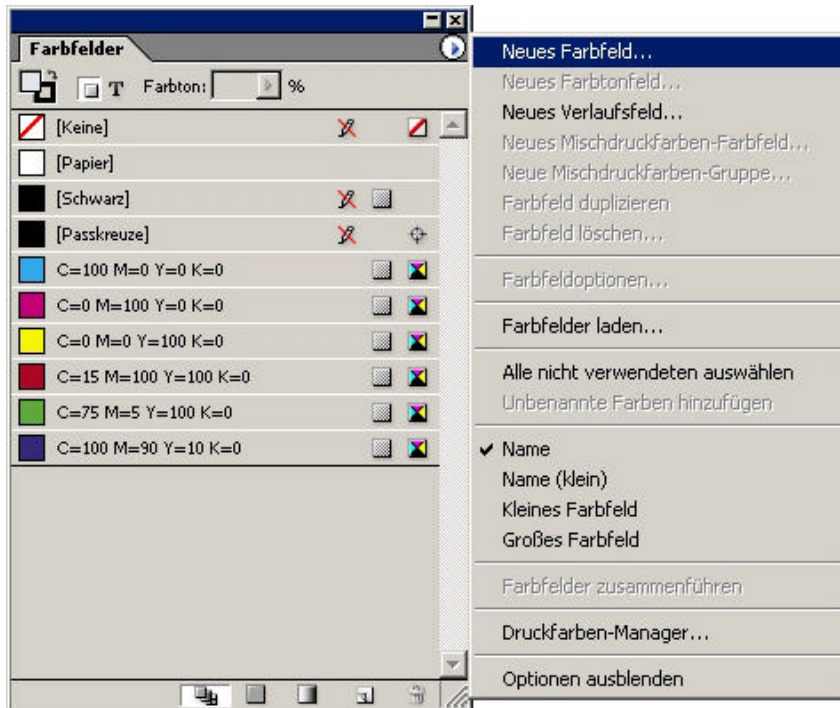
Farbfelder

T Farbton: %

[Keine]

[Papier]

[Schwarz]

[Passkreuze]

C=100 M=0 Y=0 K=0

C=0 M=100 Y=0 K=0

C=0 M=0 Y=100 K=0

C=15 M=100 Y=100 K=0

C=75 M=5 Y=100 K=0

C=100 M=90 Y=10 K=0

Neues Farbfeld...

Neues Farbtonfeld...

Neues Verlaufsfeld...

Neues Mischdruckfarben-Farbfeld...

Neue Mischdruckfarben-Gruppe...

Farbfeld duplizieren

Farbfeld löschen...

Farbfeldoptionen...

Farbfelder laden...

Alle nicht verwendeten auswählen

Unbenannte Farben hinzufügen

✓ Name

Name (klein)

Kleines Farbfeld

Großes Farbfeld

Farbfelder zusammenführen

Druckfarben-Manager...

Optionen ausblenden